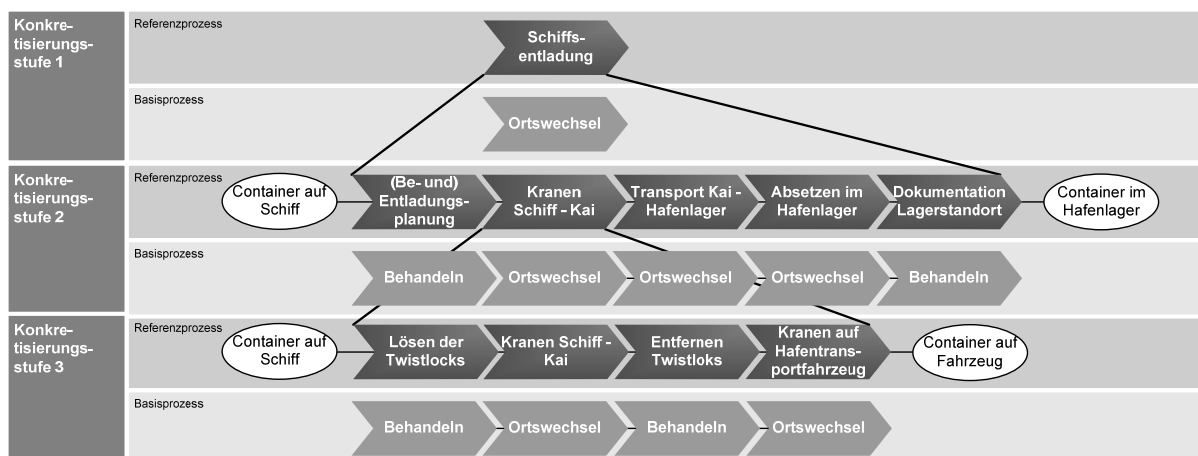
Konkretisierungsstufe 1

Referenzprozess

Schiffsentladung

Basisprozess

Ortswechsel

Konkretisierungsstufe 2

Referenzprozess

Container auf Schiff

(Be- und) Entladungsplanung

Kranen Schiff - Kai

Transport Kai - Hafenlager

Absetzen im Hafenlager

Dokumentation Lagerstandort

Container im Hafenlager

Basisprozess

Behandeln

Ortswechsel

Ortswechsel

Ortswechsel

Behandeln

Konkretisierungsstufe 3

Referenzprozess

Container auf Schiff

Lösen der Twistlocks

Kranen Schiff - Kai

Entfernen Twistloks

Kranen auf Hafentransportfahrzeug

Container auf Fahrzeug

Basisprozess

Behandeln

Ortswechsel

Behandeln

Ortswechsel